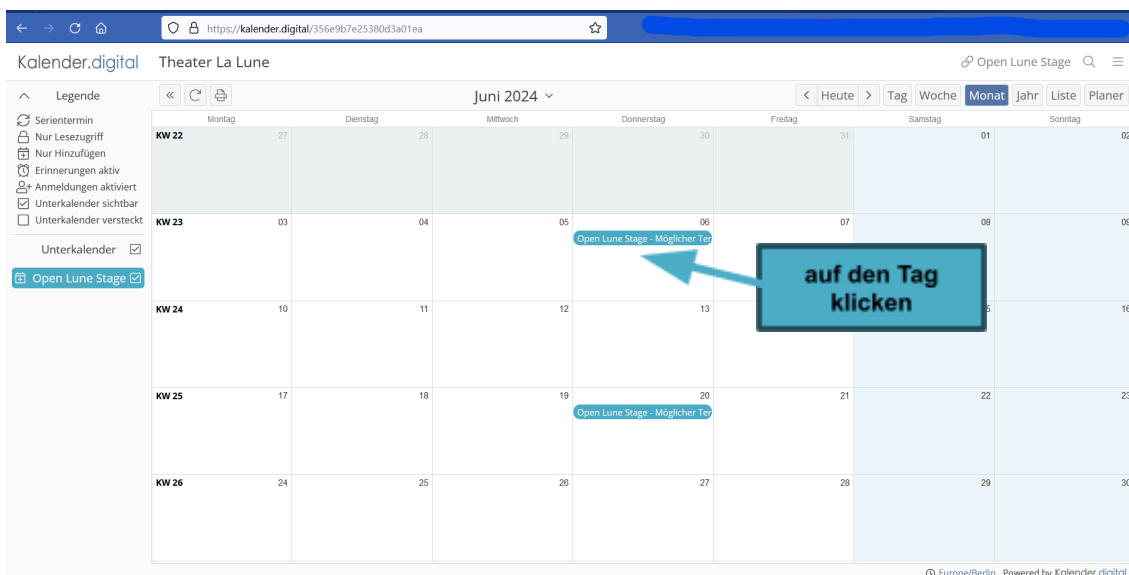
https://kalender.digital/356e9b7e25380d3a01ea

Kalender.digital Theater La Lune

Open Lune Stage

Legende

Serientermin
Nur Lesezugriff
Nur Hinzufügen
Erinnerungen aktiv
Anmeldungen aktiviert
Unterkalender sichtbar
Unterkalender versteckt

Unterkalender

Open Lune Stage

Juni 2024

Heute Tag Woche Monat Jahr Liste Planer

| | Montag | Dienstag | Mittwoch | Donnerstag | Freitag | Samstag | Sonntag |
|---|---|---|---|---|---|---|---|
| KW 22 | 27 | 28 | 29 | 30 | 31 | 01 | 02 |
| KW 23 | 03 | 04 | 05 | 06 Open Lune Stage - Möglicher Ter | 07 | 08 | 09 |
| KW 24 | 10 | 11 | 12 | 13 | | 5 | 16 |
| KW 25 | 17 | 18 | 19 | 20 Open Lune Stage - Möglicher Ter | 21 | 22 | 23 |
| KW 26 | 24 | 25 | 26 | 27 | 28 | 29 | 30 |

auf den Tag klicken

Europe/Berlin Powered by Kalender.digital